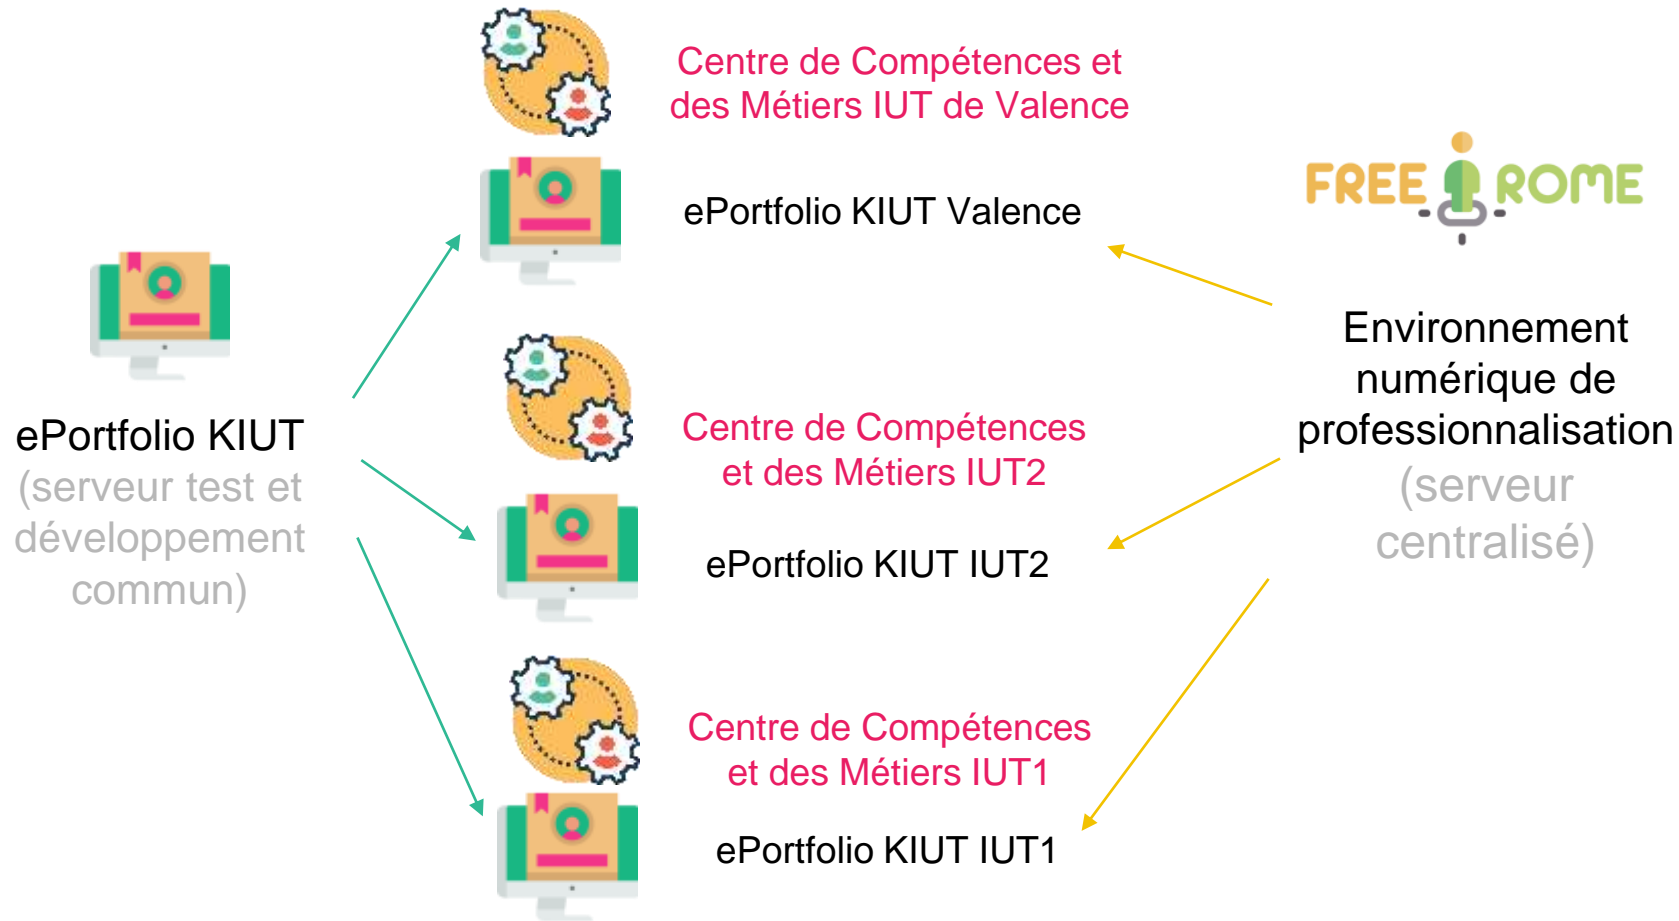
Centre de Compétences et des Métiers IUT de Valence

ePortfolio KIUT Valence

FREE ROME

ePortfolio KIUT
(serveur test et développement commun)

Environnement numérique de professionnalisation
(serveur centralisé)

Centre de Compétences et des Métiers IUT2

ePortfolio KIUT IUT2

Centre de Compétences et des Métiers IUT1

ePortfolio KIUT IUT1